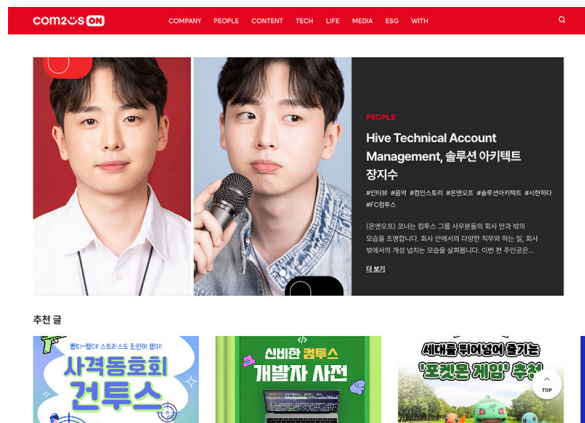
com2us ON

COMPANY PEOPLE CONTENT TECH LIFE MEDIA ESG WITH

PEOPLE

Hive Technical Account Management, 솔루션 아키텍트 장지수

#인터뷰 #음악 #컴인스토리 #온앤오프 #솔루션아키텍트 #시현하다 #FC컴투스

〈온앤오프〉 코너는 컴투스 그룹 사우분들의 회사 안과 밖의 모습을 조명합니다. 회사 안에서의 다양한 직무와 하는 일, 회사 밖에서의 개성 넘치는 모습을 살펴봅니다. 이번 편 주인공은...

더 보기

추천 글

사격동호회 컨투스

신비한 컴투스 개발자 사전

세대를 뛰어넘어 즐기는 '포켓몬 게임' 추천

TOP